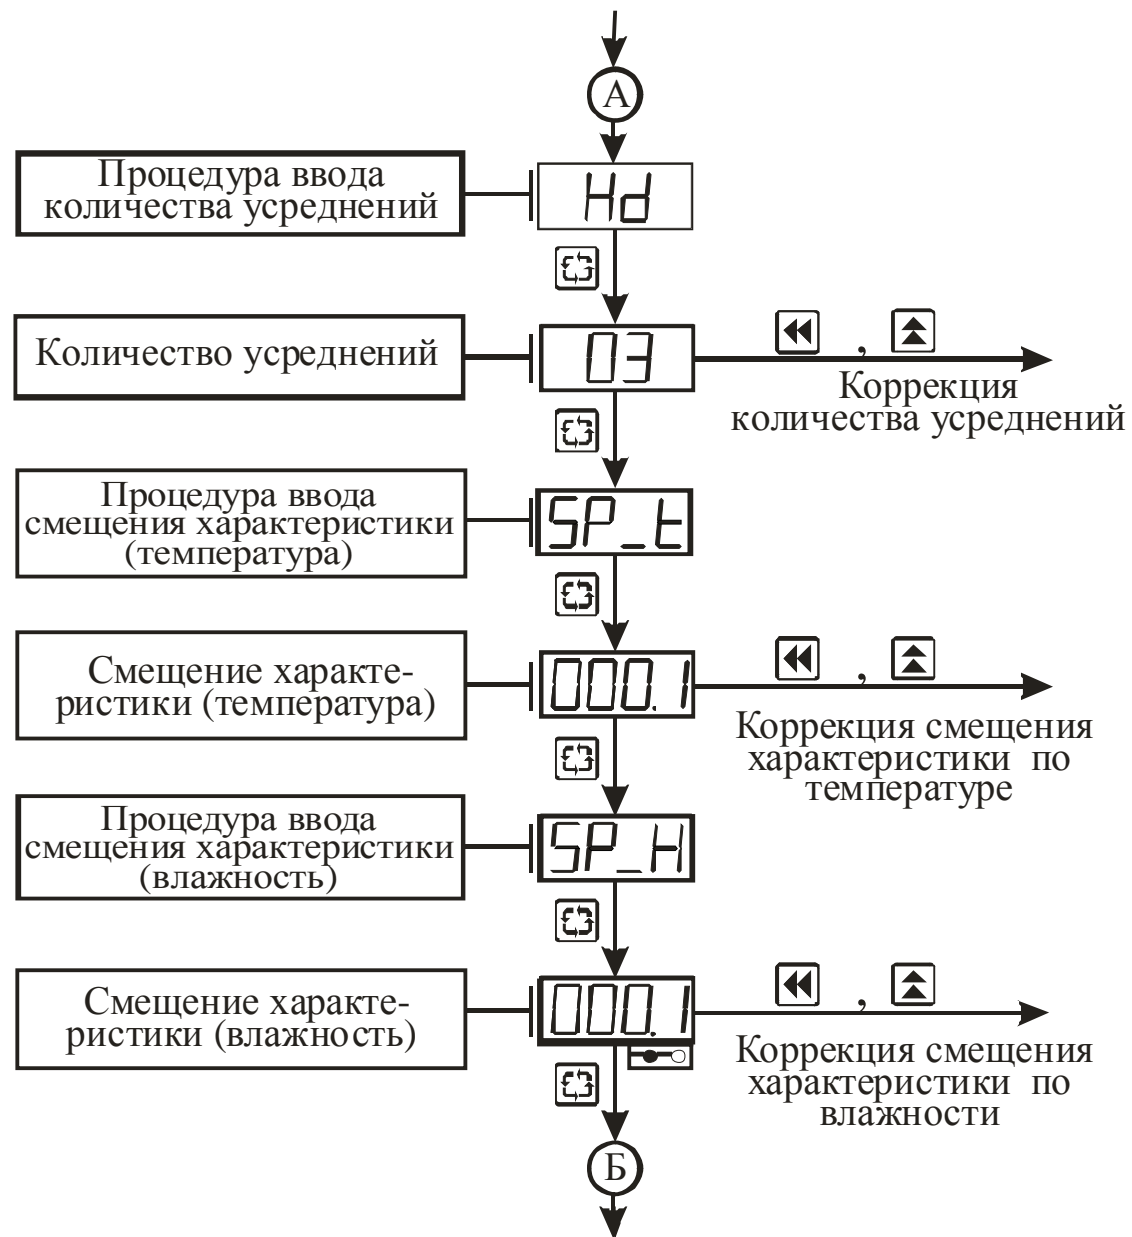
А

Процедура ввода количества усреднений

Hd

Количество усреднений

03

,

Коррекция количества усреднений

Процедура ввода смещения характеристики (температура)

SP_t

Смещение характеристики (температура)

000.1

,

Коррекция смещения характеристики по температуре

Процедура ввода смещения характеристики (влажность)

SP_H

Смещение характеристики (влажность)

000.1

,

Коррекция смещения характеристики по влажности

Б